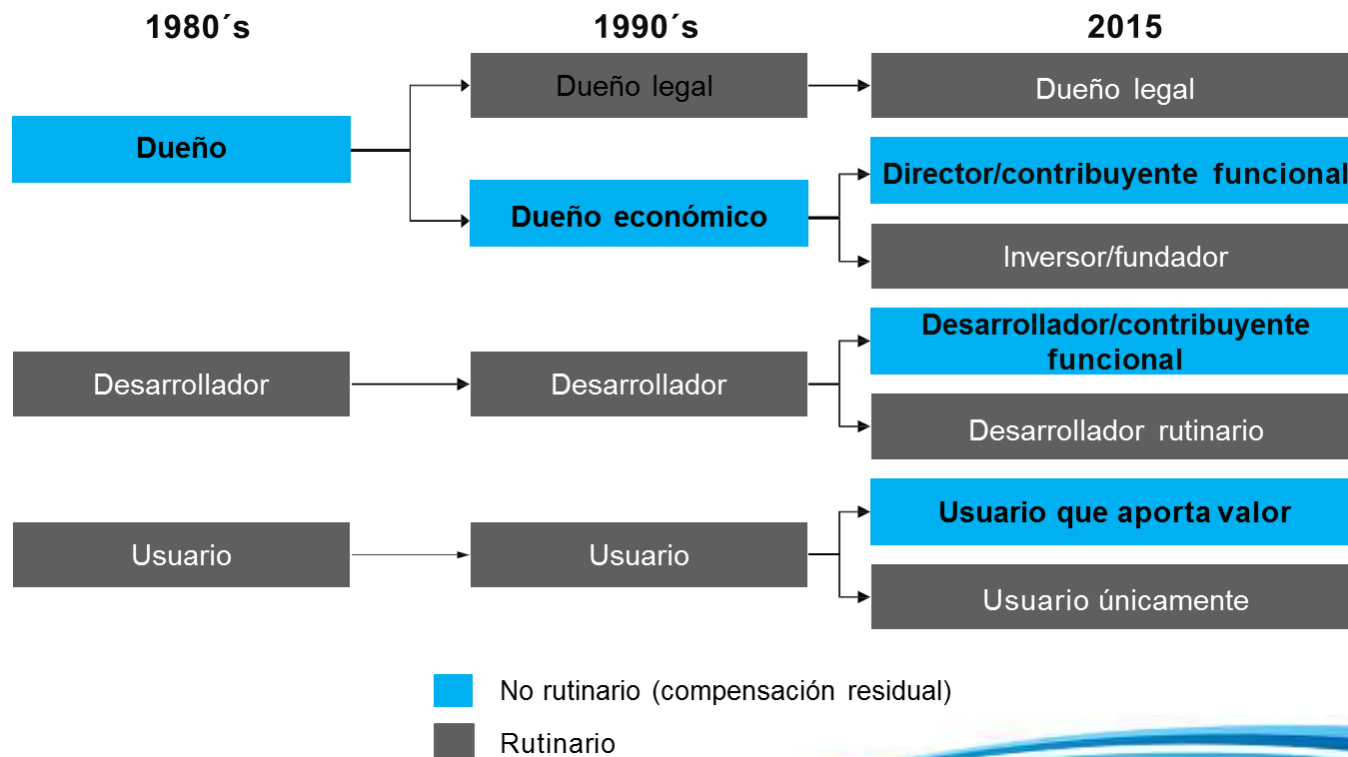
1980´s

1990´s

2015

Dueño

Dueño legal

Dueño legal

Dueño económico

Director/contribuyente funcional

Inversor/fundador

Desarrollador

Desarrollador

Desarrollador/contribuyente funcional

Desarrollador rutinario

Usuario

Usuario

Usuario que aporta valor

Usuario únicamente

No rutinario (compensación residual)

Rutinario